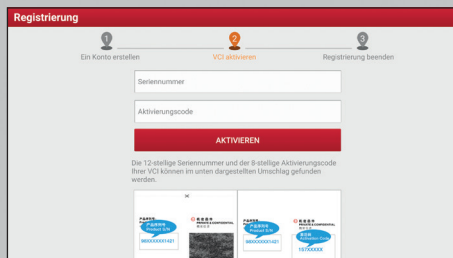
Registrierung

1 Ein Konto erstellen

2 VCI aktivieren

3 Registrierung beenden

Seriennummer

Aktivierungscode

AKTIVIEREN

Die 12-stellige Seriennummer und der 8-stellige Aktivierungscode Ihrer VCI können im unten dargestellten Umschlag gefunden werden.

Product S/N

98XXXXXX1431

Product S/N

98XXXXXX1431

Activation Code

197XXXXX